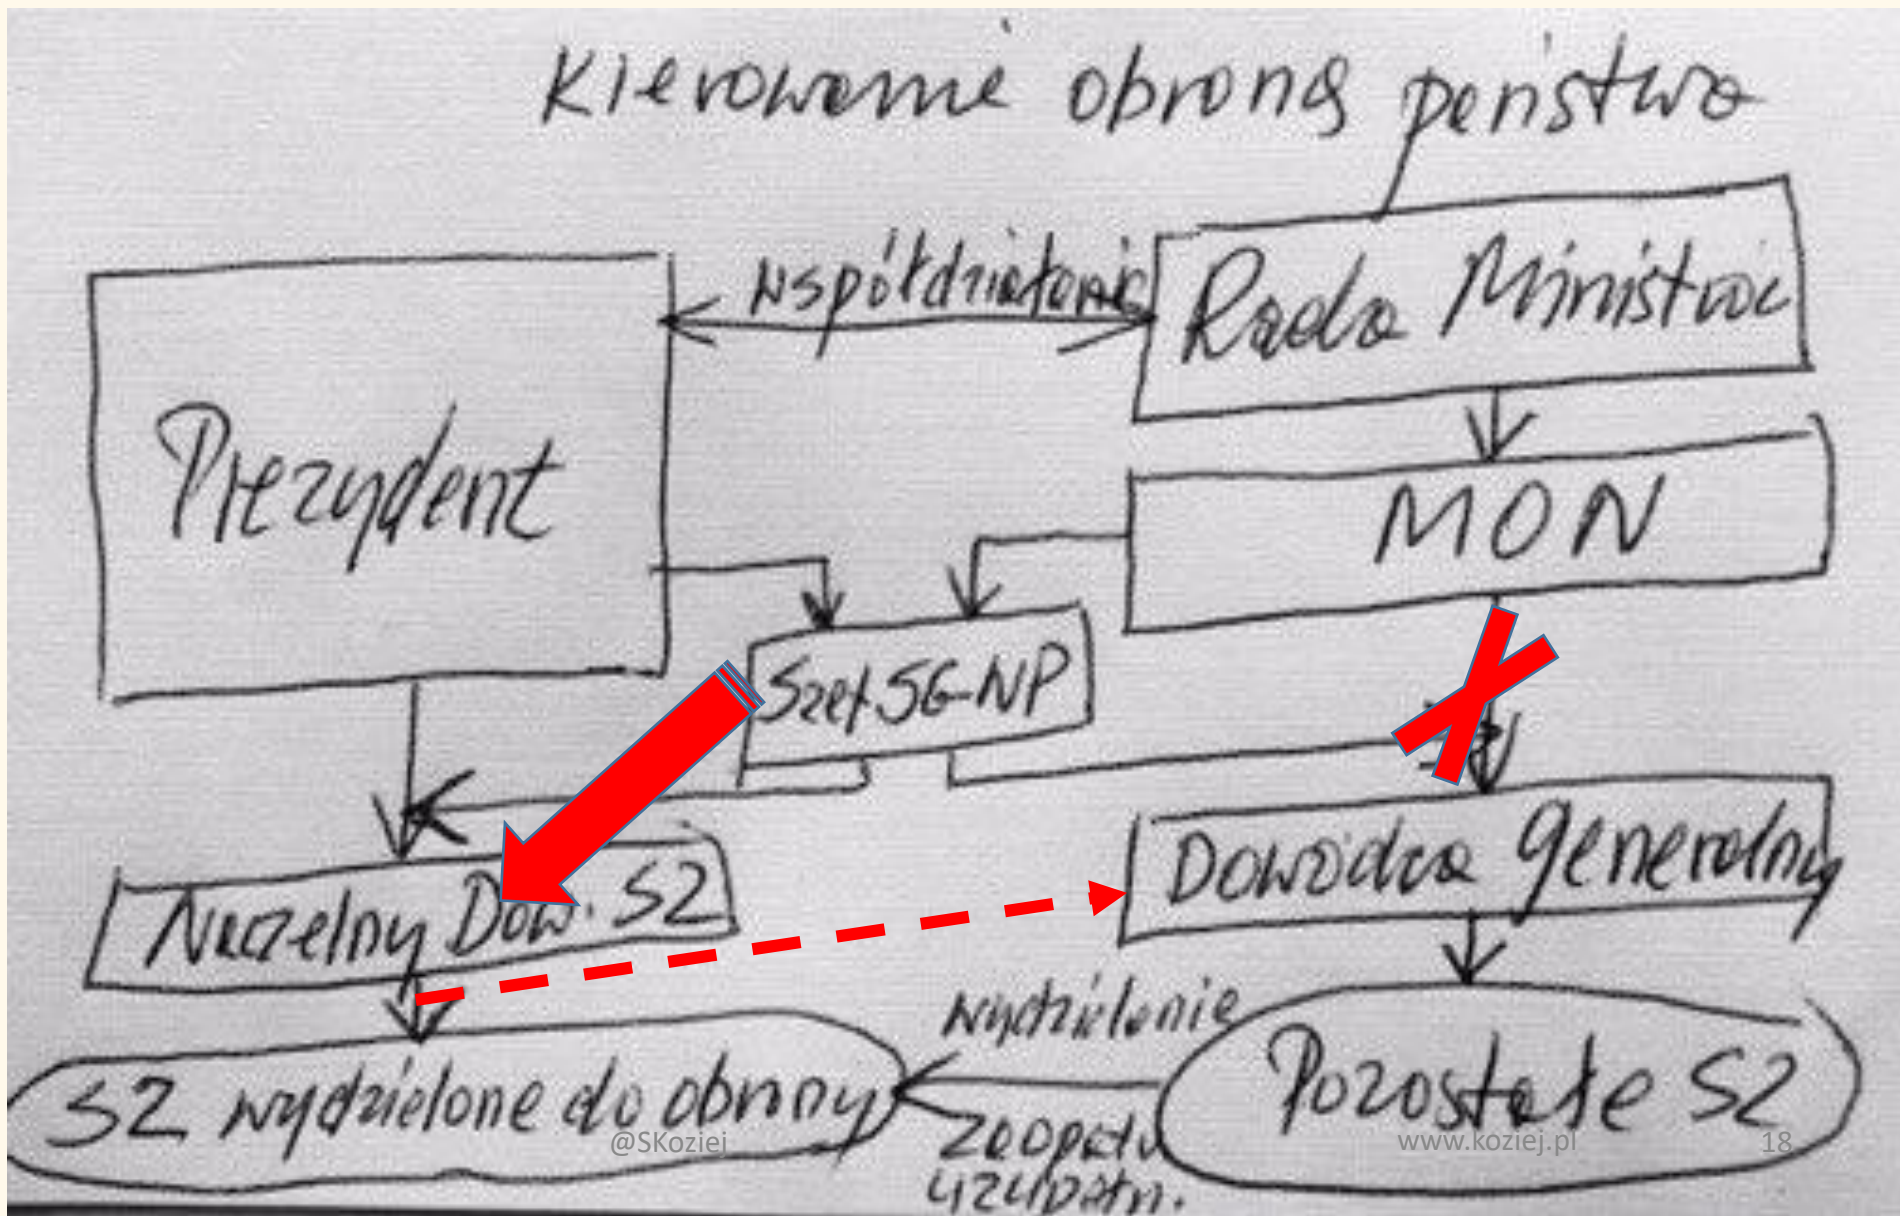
Kierowanie obroną państwa

Prezydent

współdziałanie

Rada Ministrów

MON

Szef SG-NP

Dowódca generalny

Naczelny Dow. SZ

wydzielenie

SZ wydzielone do obrony

Pozostałe SZ

zaopatrz. uzupełn.

@SKoziej

www.koziej.pl

18